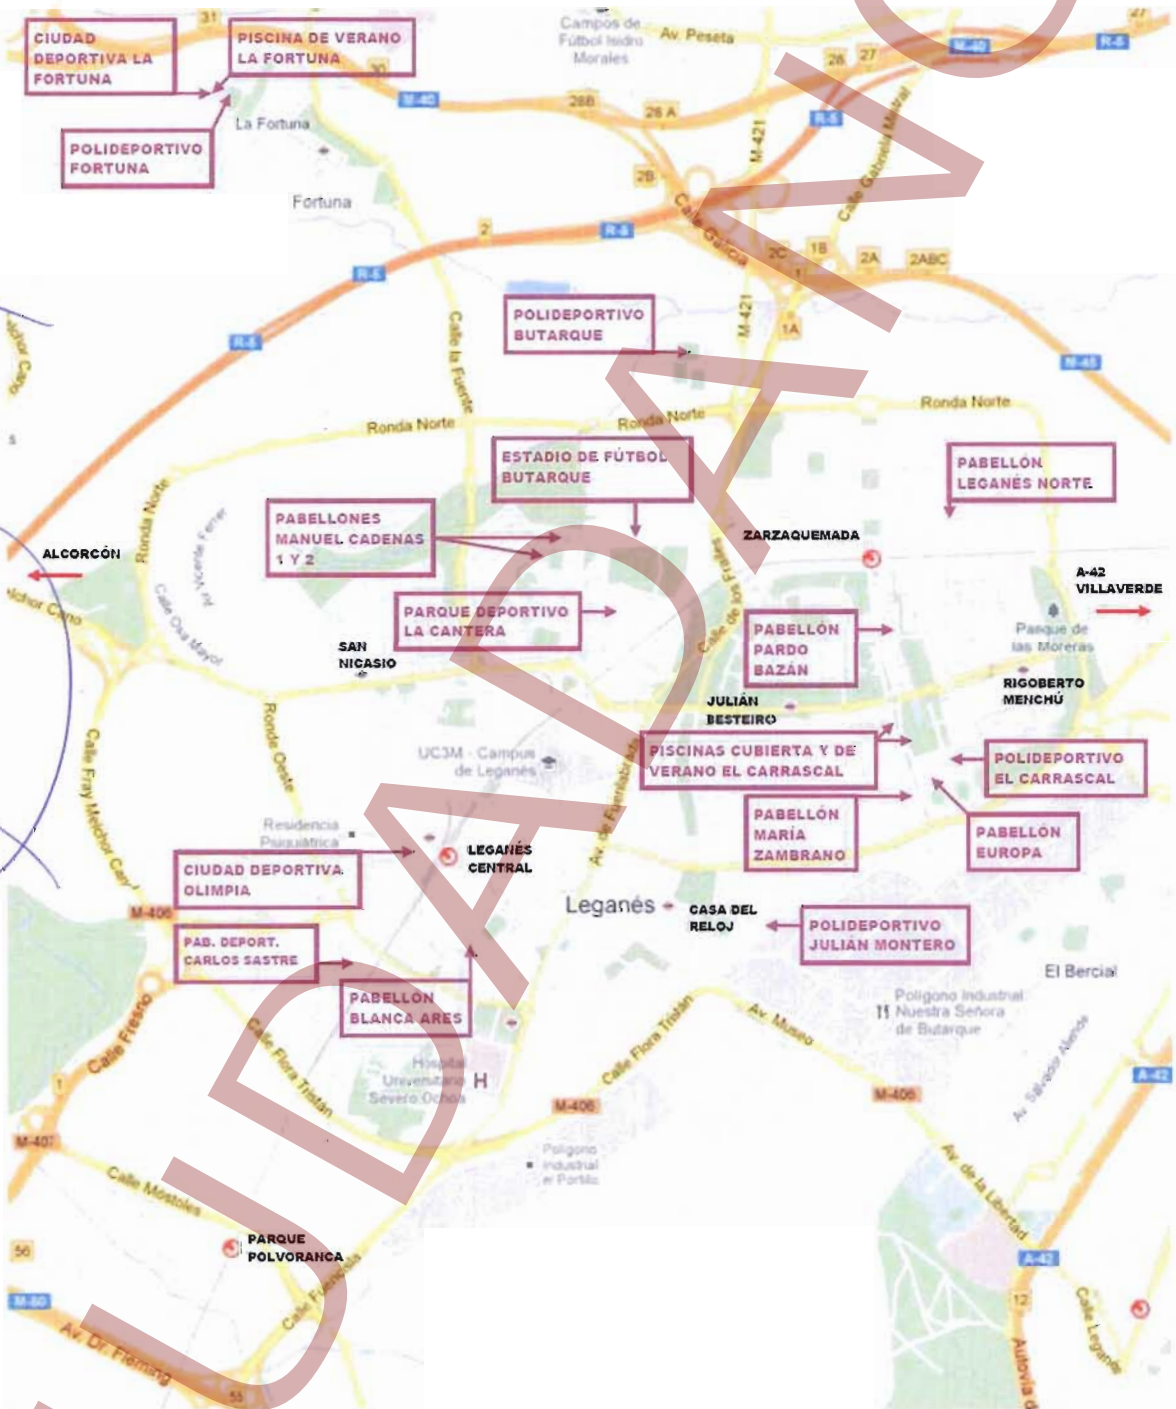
CIUDAD DEPORTIVA LA FORTUNA

PISCINA DE VERANO LA FORTUNA

POLIDEPORTIVO FORTUNA

31

30

Campos de Fútbol Isidro Morales

Av. Peseta

M-40

R-5

28

27

28B

28 A

M-421

R-5

Calle Gabriel Mistral

La Fortuna

Fortuna

2B

Calle García

2

R-5

2C

1B

2A

2ABC

1

R-5

R-5

M-421

1A

POLIDEPORTIVO BUTARQUE

M-45

Calle la Fuente

Ronda Norte

Ronda Norte

Ronda Norte

ESTADIO DE FÚTBOL BUTARQUE

PABELLÓN LEGANÉS NORTE

PABELLONES MANUEL CADENAS 1 Y 2

ZARZAQUEMADA

Ronda Norte

ALCORCÓN

A-42 VILLAVERDE

Av. Vicente Ferrer

Calle Oca Mayor

PARQUE DEPORTIVO LA CANTERA

Calle de los Frailes

PABELLÓN PARDO BAZÁN

Parque de las Moreras

SAN NICASIO

RIGOBERTO MENCHÚ

JULIÁN BESTEIRO

Ronda Oeste

UC3M - Campus de Leganés

PISCINAS CUBIERTA Y DE VERANO EL CARRASCAL

POLIDEPORTIVO EL CARRASCAL

Calle Fray Melchor Cano

Av. de Fuenlabrada

Residencia Psiquiátrica

PABELLÓN MARÍA ZAMBRANO

PABELLÓN EUROPA

LEGANÉS CENTRAL

CIUDAD DEPORTIVA OLIMPIA

Leganés

CASA DEL RELOJ

POLIDEPORTIVO JULIÁN MONTERO

M-406

PAB. DEPORT. CARLOS SASTRE

El Bercial

PABELLÓN BLANCA ARES

Calle Fresno

Av. Museo

Polígono Industrial Nuestra Señora de Butarque

Calle Flora Tristán

Calle Flora Tristán

Hospital Universitario Severo Ochoa

H

M-406

M-406

Av. Salvador Allende

A-42

M-407

1

Calle Móstoles

Polígono Industrial el Portillo

Av. de la Libertad

PARQUE POLVORANCA

56

Calle Fuenlabrada

A-42

M-50

Av. Dr. Fleming

12

Calle Leganés

55

Autovía de

CIUDAD AYUDA